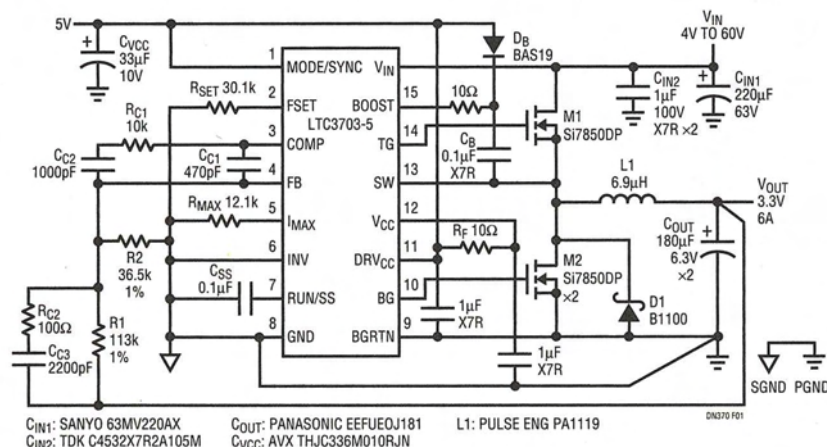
5V

$C_{VCC}$ 33µF 10V

$R_{C1}$ 10k

$C_{C2}$ 1000pF

$R_{SET}$ 30.1k

$C_{C1}$ 470pF

$R_{MAX}$ 12.1k

R2 36.5k 1%

$C_{SS}$ 0.1µF

$R_{C2}$ 100Ω

$C_{C3}$ 2200pF

R1 113k 1%

1 MODE/SYNC
2 FSET
3 COMP
4 FB
5 $I_{MAX}$
6 INV
7 RUN/SS
8 GND

LTC3703-5

$V_{IN}$
15 BOOST
14 TG
13 SW
12 $V_{CC}$
11 $DRV_{CC}$
10 BG
9 BGRTN

$D_B$ BAS19

10Ω

$C_B$ 0.1µF X7R

$R_F$ 10Ω

1µF X7R

1µF X7R

M1 Si7850DP

M2 Si7850DP ×2

D1 B1100

L1 6.9µH

$V_{IN}$ 4V TO 60V

$C_{IN2}$ 1µF 100V X7R ×2

$C_{IN1}$ 220µF 63V

$V_{OUT}$ 3.3V 6A

$C_{OUT}$ 180µF 6.3V ×2

SGND PGND

DN370 F01

$C_{IN1}$: SANYO 63MV220AX
$C_{IN2}$: TDK C4532X7R2A105M
$C_{OUT}$: PANASONIC EEFUEOJ181
$C_{VCC}$: AVX THJC336M010RJN
L1: PULSE ENG PA1119